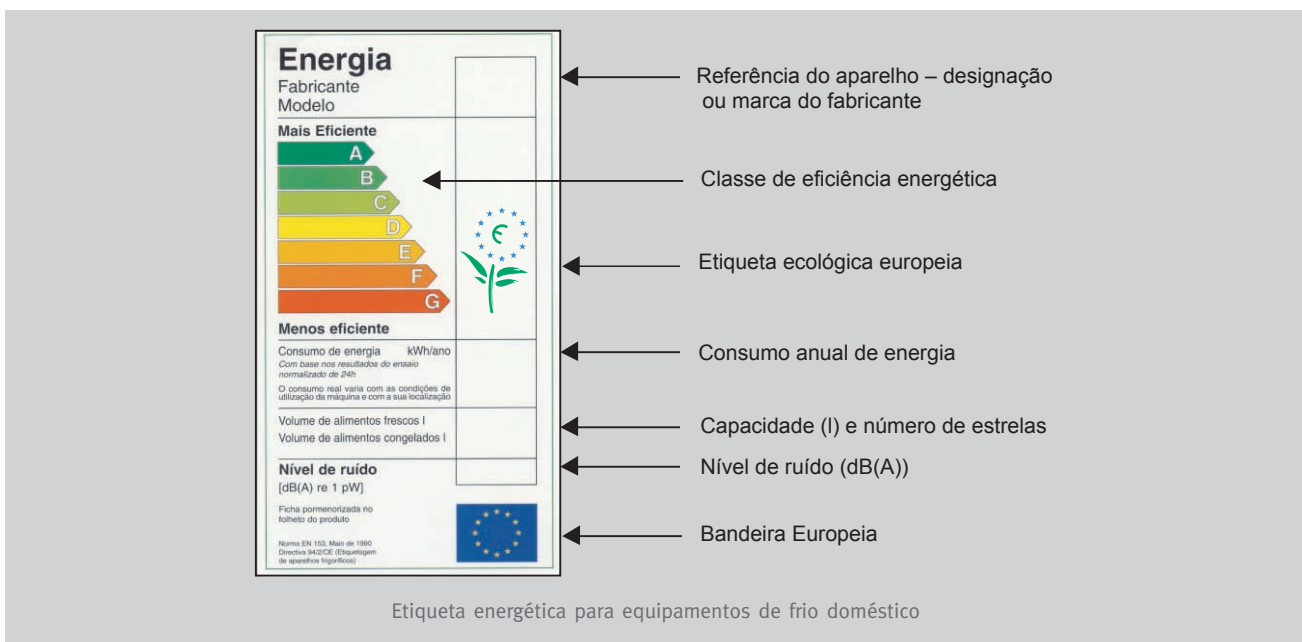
Energia
Fabricante
Modelo

Mais Eficiente

A
B
C
D
E
F
G

Menos eficiente

Consumo de energia kWh/ano
Com base nos resultados do ensaio normalizado de 24h
O consumo real varia com as condições de utilização da máquina e com a sua localização

Volume de alimentos frescos l
Volume de alimentos congelados l

Nível de ruído
[dB(A) re 1 pW]

Ficha pormenorizada no folheto do produto

Norma EN 153, Maio de 1990
Directiva 94/2/CE (Etiquetagem de aparelhos frigoríficos)

Referência do aparelho – designação ou marca do fabricante

Classe de eficiência energética

Etiqueta ecológica europeia

Consumo anual de energia

Capacidade (l) e número de estrelas

Nível de ruído (dB(A))

Bandeira Europeia

Etiqueta energética para equipamentos de frio doméstico